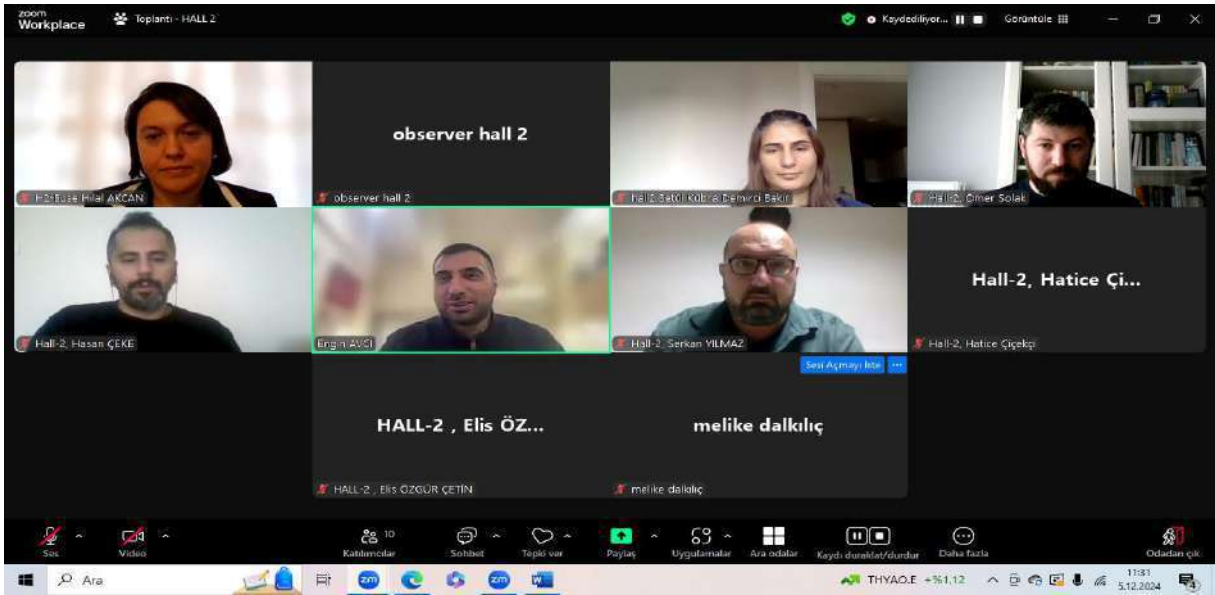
zoom Workplace
Toplantı - HALL 2
Kaydediliyor...
Görüntüle

observer hall 2

H2-Büşe Hilal AKCAN
observer hall 2
Hall 2 Betül Kübra Demirci Bakır
Hall-2, Ömer Solak

Hall-2, Hatice Çi...

Hall-2, Hasan ÇEKE
Engin AVCI
Hall-2, Serkan YILMAZ
Hall-2, Hatice Çiçekçi

Sesi Açmayı İste

HALL-2 , Elis ÖZ...

melike dalkılıç

HALL-2 , Elis ÖZGÜR ÇETİN
melike dalkılıç

Ses
Video
10
Katılımcılar
Sohbet
Tepki ver
Paylaş
Uygulamalar
Ara odalar
Kaydı duraklat/durdur
Daha fazla
Odadan çık

Ara
THYAO.E +%1,12
11:31
5.12.2024